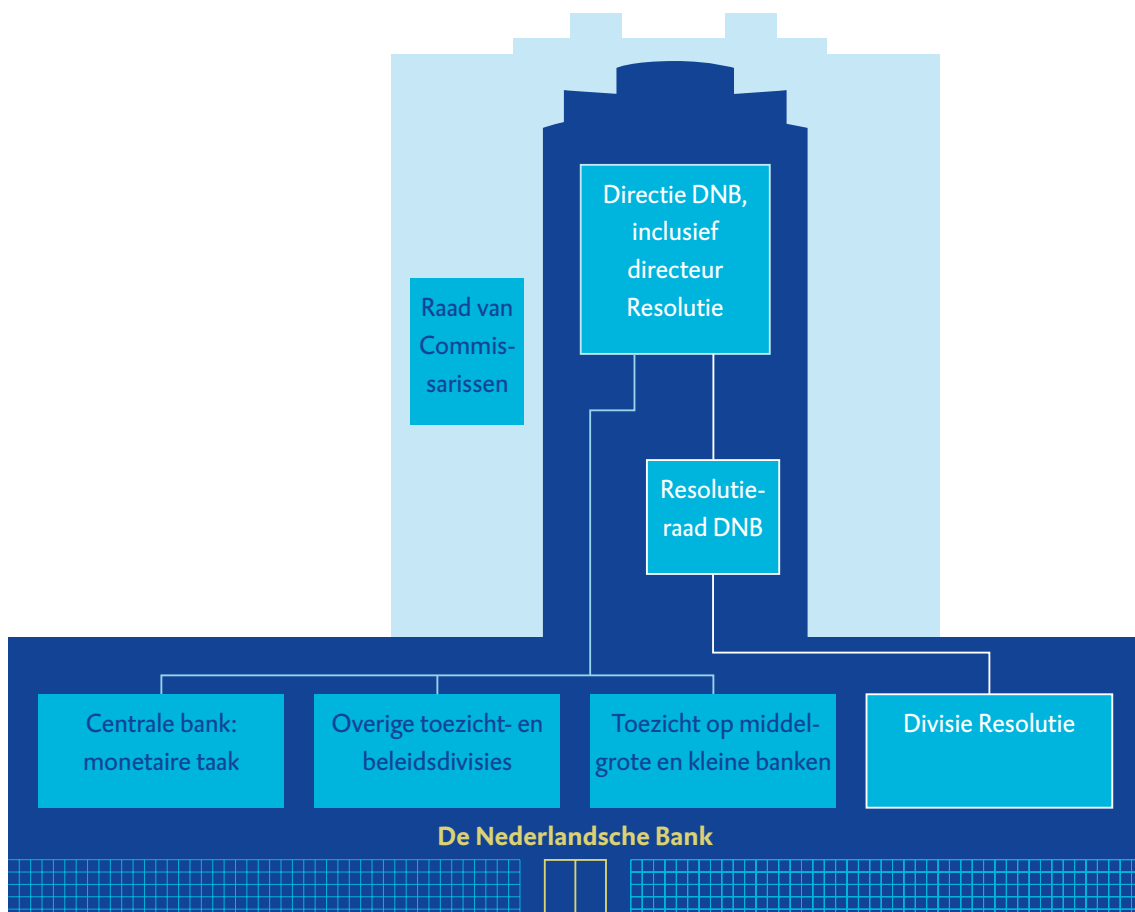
Directie DNB, inclusief directeur Resolutie

Raad van Commissarissen

Resolutieraad DNB

Centrale bank: monetaire taak

Overige toezicht- en beleidsdivisies

Toezicht op middelgrote en kleine banken

Divisie Resolutie

De Nederlandsche Bank